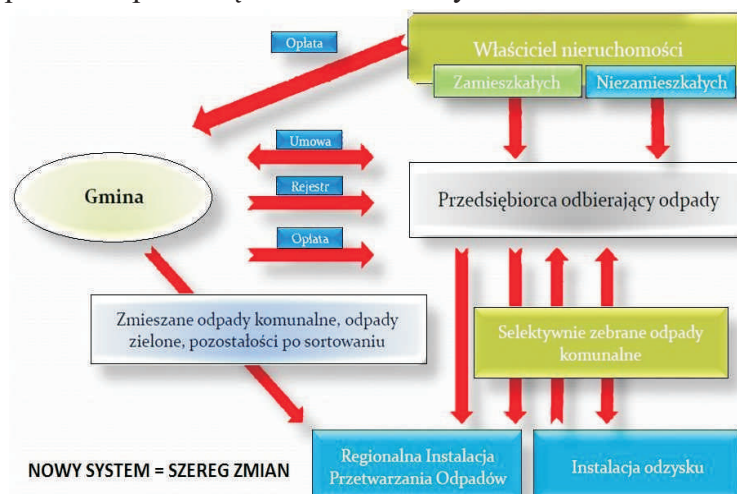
Opłata

Właściciel nieruchomości

Zamieszkałych

Niezamieszkałych

Umowa

Gmina

Rejestr

Przedsiębiorca odbierający odpady

Opłata

Zmieszane odpady komunalne, odpady zielone, pozostałości po sortowaniu

Selektywnie zebrane odpady komunalne

NOWY SYSTEM = SZEREG ZMIAN

Regionalna Instalacja Przetwarzania Odpadów

Instalacja odzysku